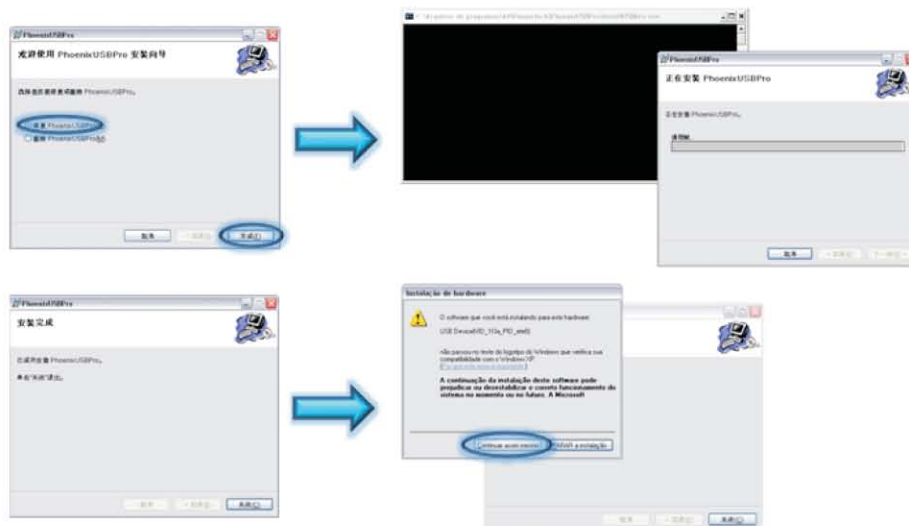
PhoenixUSBPro

欢迎使用 PhoenixUSBPro 安装向导

选择要安装或删除 PhoenixUSBPro。

安装 PhoenixUSBPro

删除 PhoenixUSBPro

取消

< 上一步

完成

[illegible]

PhoenixUSBPro

正在安装 PhoenixUSBPro

正在安装 PhoenixUSBPro。

请稍候...

取消

< 上一步

下一步 >

PhoenixUSBPro

安装完成

已成功安装 PhoenixUSBPro。

单击"关闭"退出。

取消

< 上一步

关闭

Instalação de hardware

O software que você está instalando para este hardware:

USB Device(VID_1f3a_PID_efe8)

não passou no teste do logotipo do Windows que verifica sua compatibilidade com o Windows XP.

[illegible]

A continuação da instalação deste software pode prejudicar ou desestabilizar o correto funcionamento do sistema no momento ou no futuro. A Microsoft

Continuar assim mesmo

PARAR a instalação

取消

< 上一步

关闭